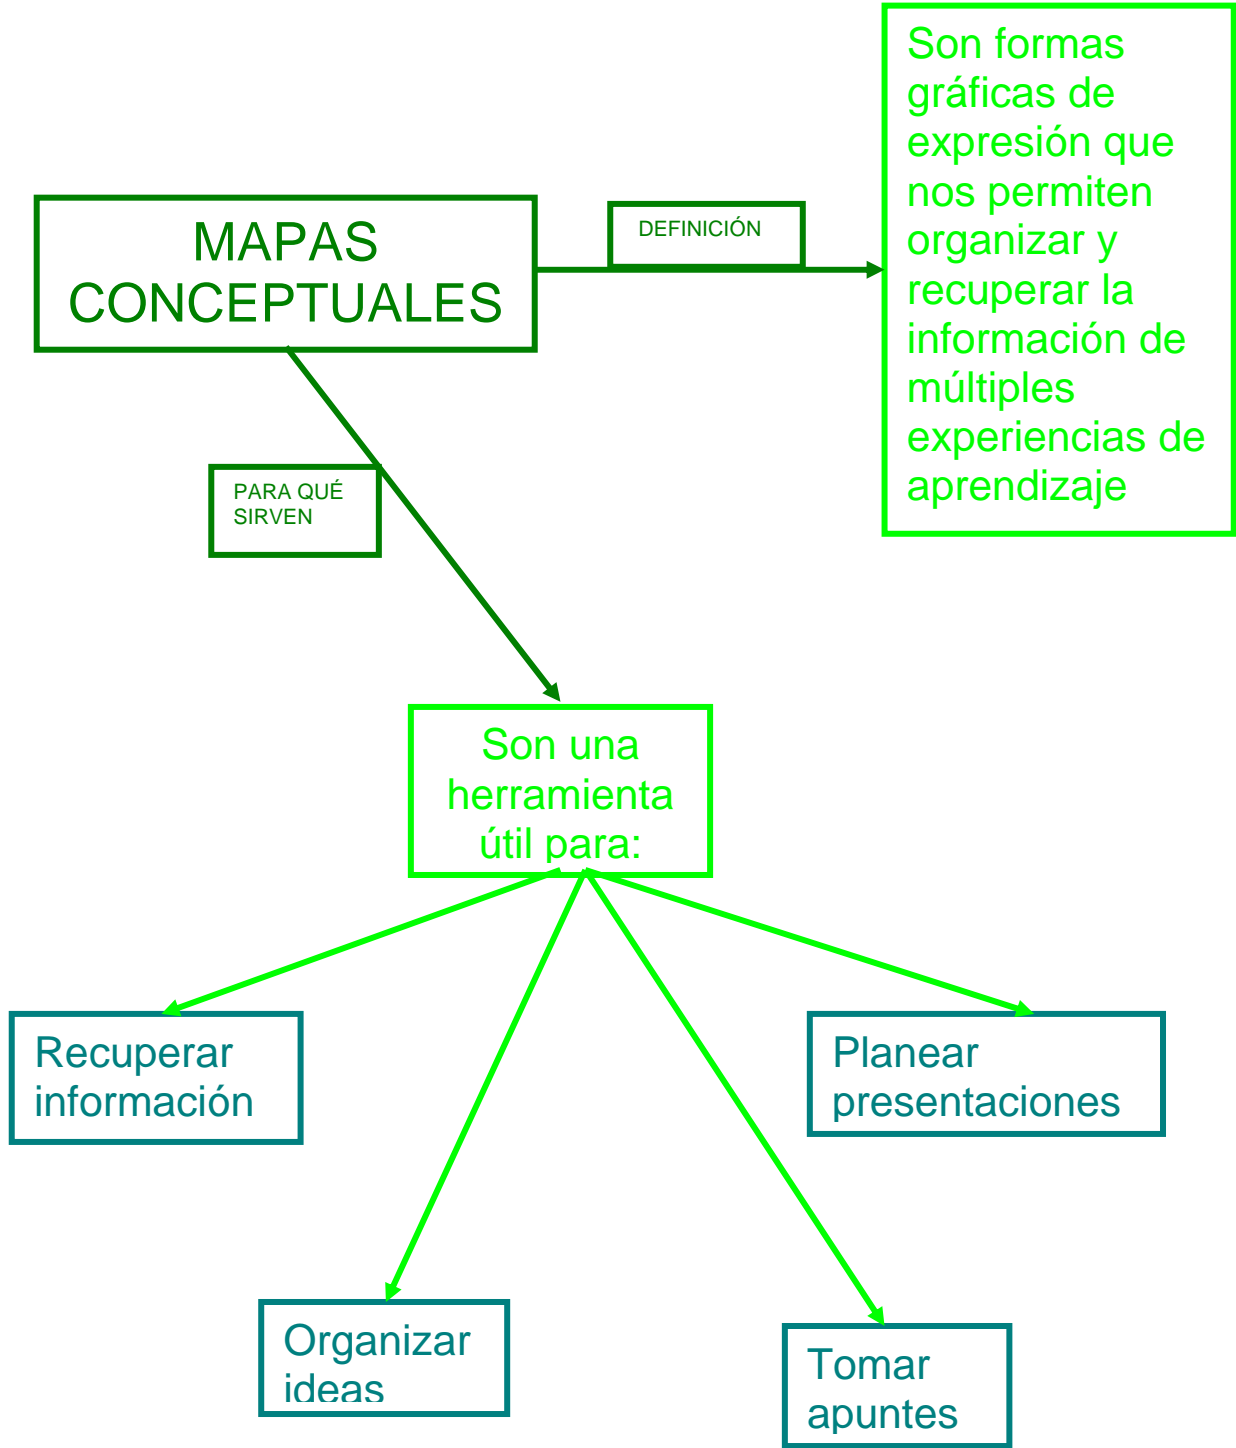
MAPAS CONCEPTUALES

DEFINICIÓN

Son formas gráficas de expresión que nos permiten organizar y recuperar la información de múltiples experiencias de aprendizaje

PARA QUÉ SIRVEN

Son una herramienta útil para:

Recuperar información

Planear presentaciones

Organizar ideas

Tomar apuntes